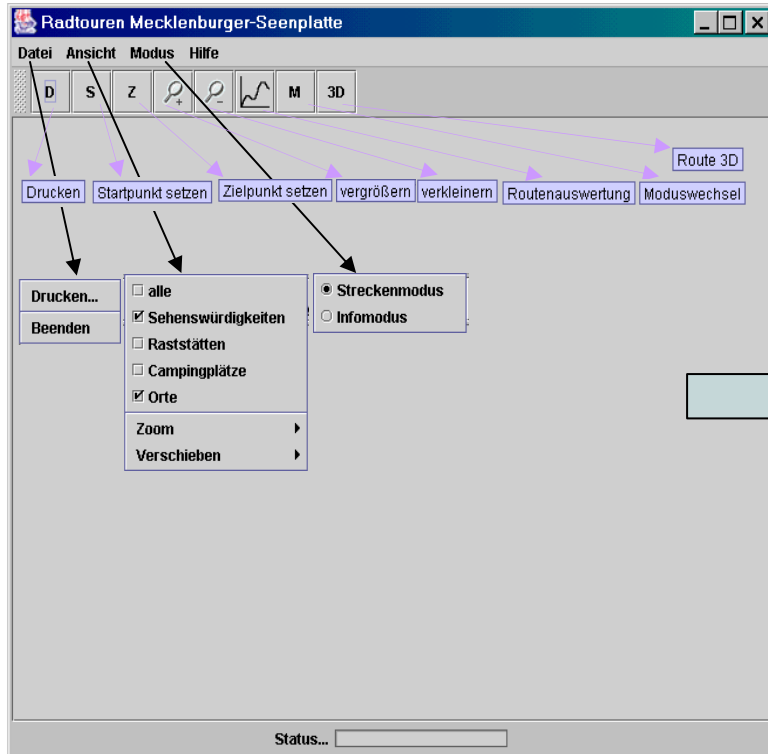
Radtouren Mecklenburger-Seenplatte

Datei Ansicht Modus Hilfe

D S Z M 3D

Route 3D

Drucken Startpunkt setzen Zielpunkt setzen vergrößern verkleinern Routenauswertung Moduswechsel

Drucken...
Beenden

☐ alle
☑ Sehenswürdigkeiten
☐ Raststätten
☐ Campingplätze
☑ Orte
Zoom
Verschieben

◉ Streckenmodus
○ Infomodus

Status...